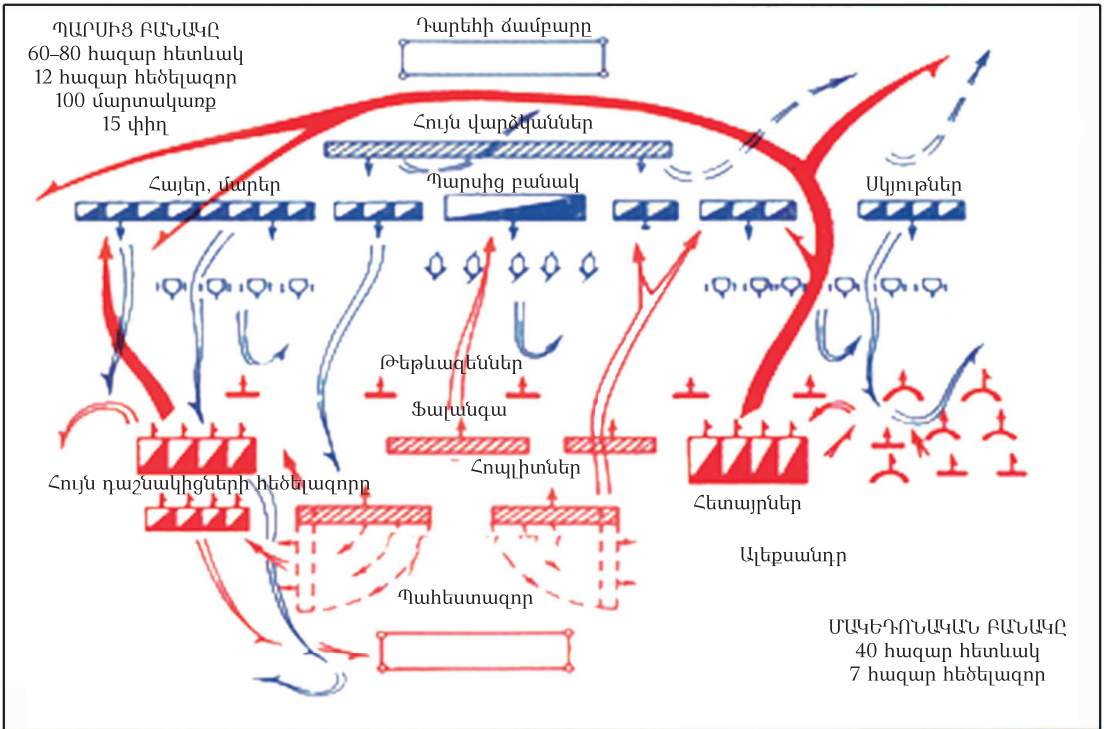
ՊԱՐՍԻՑ ԲԱՆԱԿԸ
60–80 հազար հետևակ
12 հազար հեծելազոր
100 մարտակառք
15 փիղ

Դարեհի ճամբարը

Հույն վարձկաններ

Հայեր, մարեր

Պարսից բանակ

Սկյութներ

Թեթևազեններ

Ֆալանգա

Հոպլիտներ

Հույն դաշնակիցների հեծելազորը

Հետայրներ

Ալեքսանդր

Պահեստազոր

ՄԱԿԵԴՈՆԱԿԱՆ ԲԱՆԱԿԸ
40 հազար հետևակ
7 հազար հեծելազոր